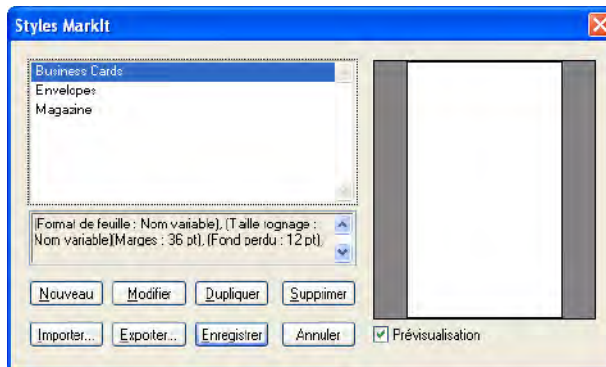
Styles MarkIt

Business Cards
Envelopes
Magazine

(Format de feuille : Nom variable), (Taille rognage : Nom variable)(Marges : 36 pt), (Fond perdu : 12 pt),

Nouveau
Modifier
Dupliquer
Supprimer
Importer...
Exporter...
Enregistrer
Annuler
Prévisualisation